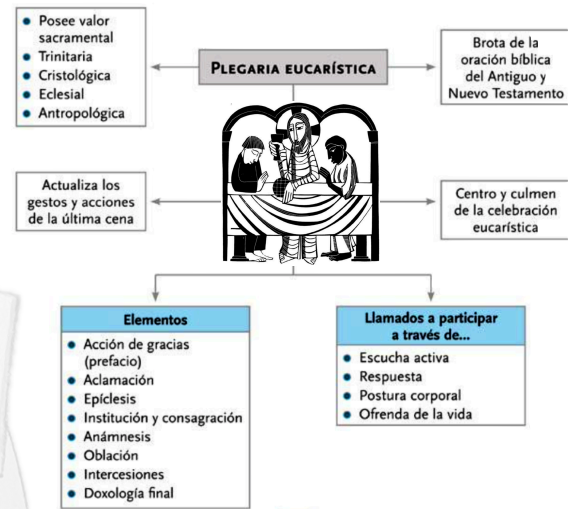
- Posee valor sacramental
- Trinitaria
- Cristológica
- Eclesial
- Antropológica

PLEGARIA EUCARÍSTICA

Brota de la oración bíblica del Antiguo y Nuevo Testamento

Actualiza los gestos y acciones de la última cena

Centro y culmen de la celebración eucarística

Elementos
- Acción de gracias (prefacio)
- Aclamación
- Epíclesis
- Institución y consagración
- Anámnesis
- Oblación
- Intercesiones
- Doxología final

Llamados a participar a través de...
- Escucha activa
- Respuesta
- Postura corporal
- Ofrenda de la vida